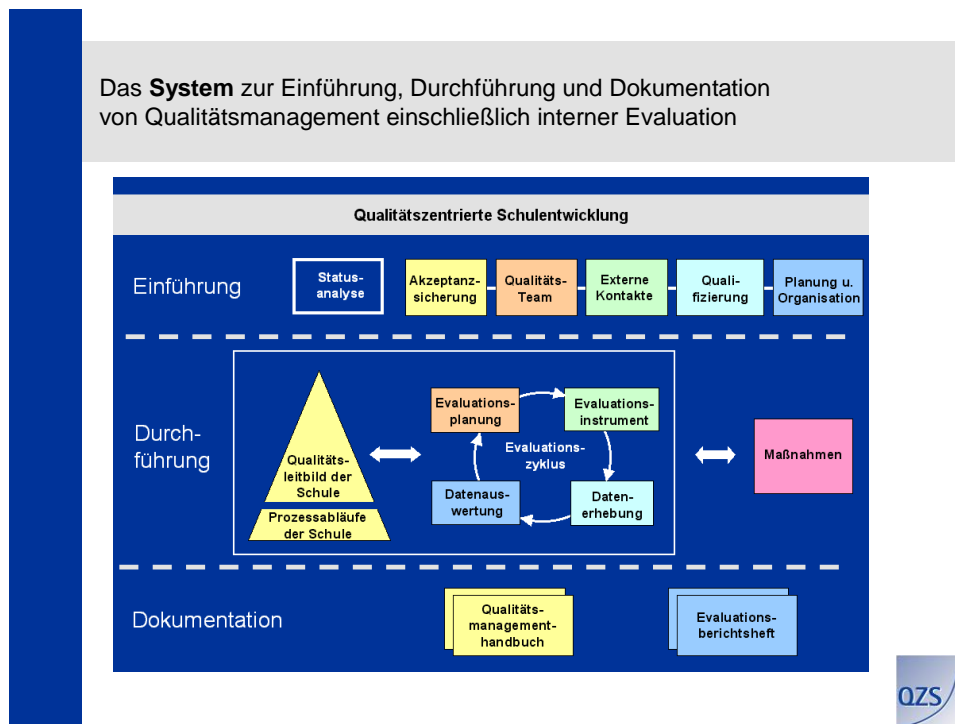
Das **System** zur Einführung, Durchführung und Dokumentation von Qualitätsmanagement einschließlich interner Evaluation

Qualitätszentrierte Schulentwicklung

Einführung

Statusanalyse

Akzeptanzsicherung

Qualitäts-Team

Externe Kontakte

Qualifizierung

Planung u. Organisation

Durchführung

Qualitätsleitbild der Schule

Prozessabläufe der Schule

Evaluationsplanung

Evaluationsinstrument

Evaluationszyklus

Datenauswertung

Datenerhebung

Maßnahmen

Dokumentation

Qualitätsmanagementhandbuch

Evaluationsberichtsheft

QZS